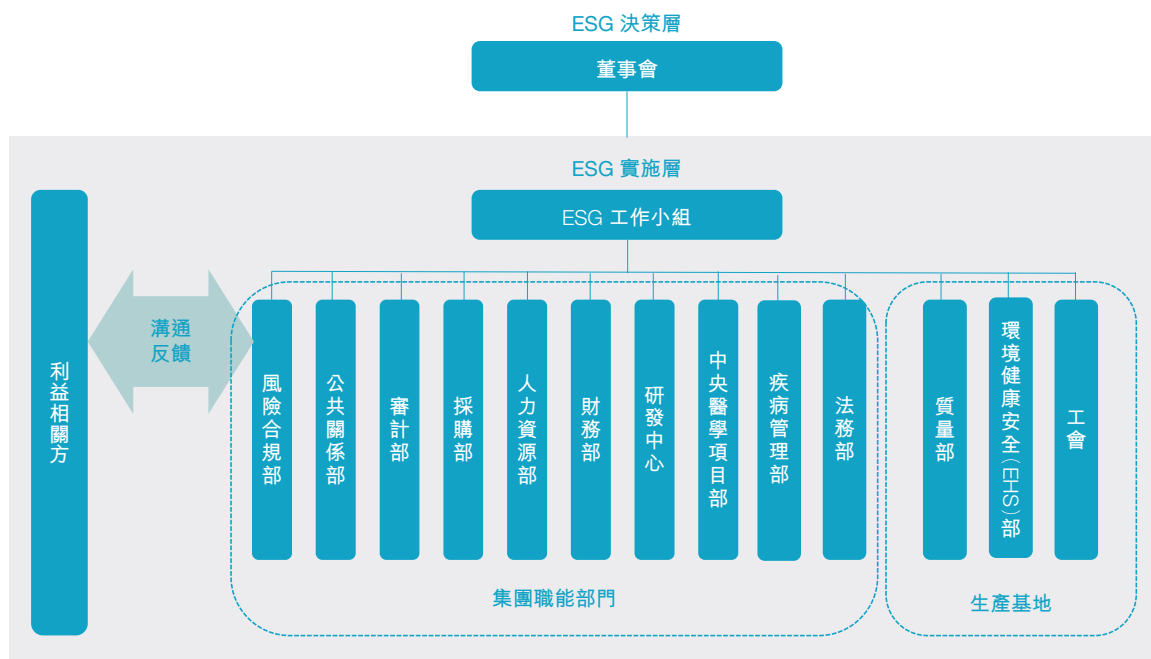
ESG 決策層

董事會

ESG 實施層

ESG 工作小組

利益相關方

溝通反饋

風險合規部

公共關係部

審計部

採購部

人力資源部

財務部

研發中心

中央醫學項目部

疾病管理部

法務部

集團職能部門

質量部

環境健康安全（EHS）部

工會

生產基地